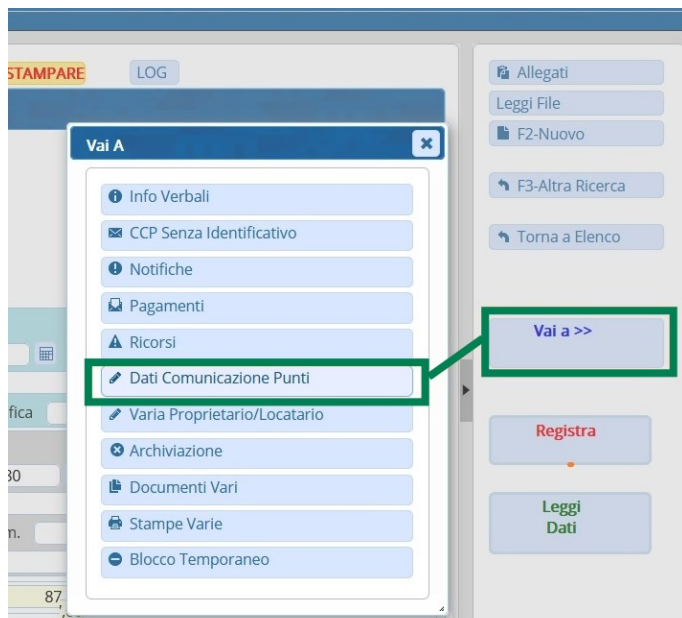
STAMPARE
LOG

Vai A

Info Verbali
CCP Senza Identificativo
Notifiche
Pagamenti
Ricorsi
Dati Comunicazione Punti
Varia Proprietario/Locatario
Archiviazione
Documenti Vari
Stampe Varie
Blocco Temporaneo

fica
30
m.
87

Allegati
Leggi File
F2-Nuovo
F3-Altra Ricerca
Torna a Elenco

Vai a >>

Registra

Leggi Dati